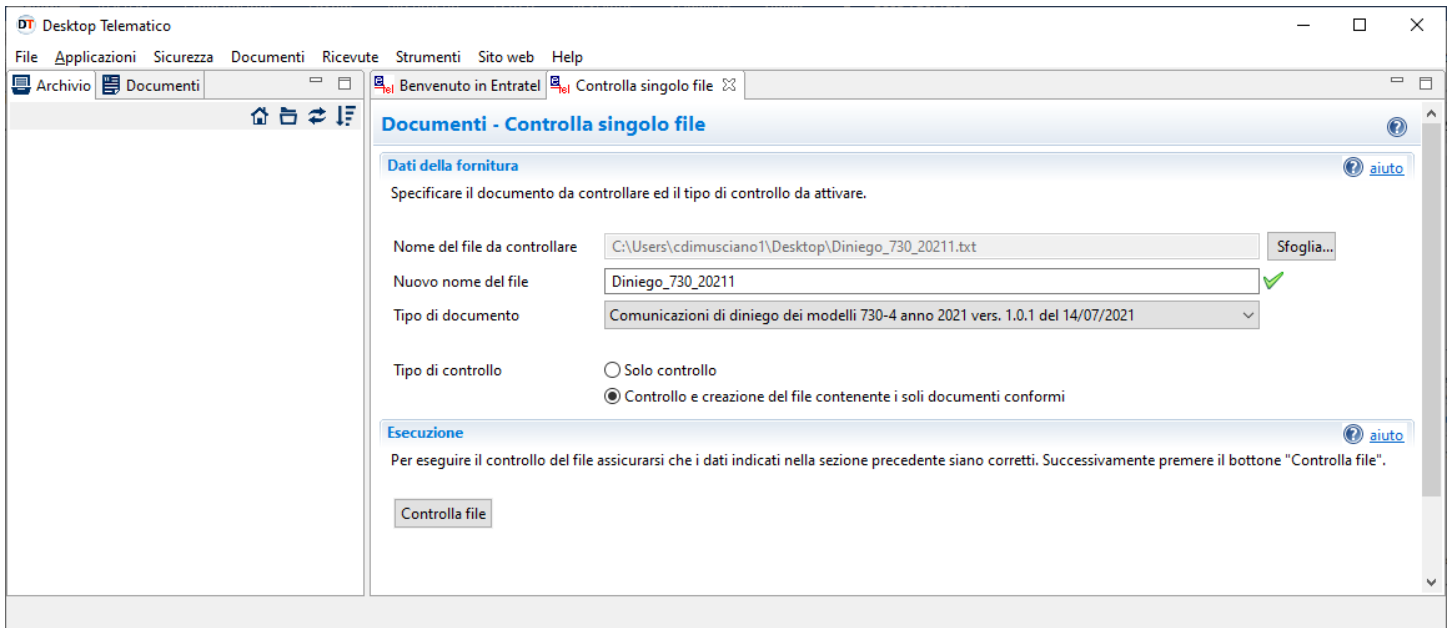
DT Desktop Telematico

File Applicazioni Sicurezza Documenti Ricevute Strumenti Sito web Help

Archivio Documenti

Benvenuto in Entratel Controlla singolo file

Documenti - Controlla singolo file

Dati della fornitura aiuto

Specificare il documento da controllare ed il tipo di controllo da attivare.

Nome del file da controllare C:\Users\cdimusciano1\Desktop\Diniego_730_20211.txt Sfoglia...

Nuovo nome del file Diniego_730_20211

Tipo di documento Comunicazioni di diniego dei modelli 730-4 anno 2021 vers. 1.0.1 del 14/07/2021

Tipo di controllo Solo controllo

Controllo e creazione del file contenente i soli documenti conformi

Esecuzione aiuto

Per eseguire il controllo del file assicurarsi che i dati indicati nella sezione precedente siano corretti. Successivamente premere il bottone "Controlla file".

Controlla file